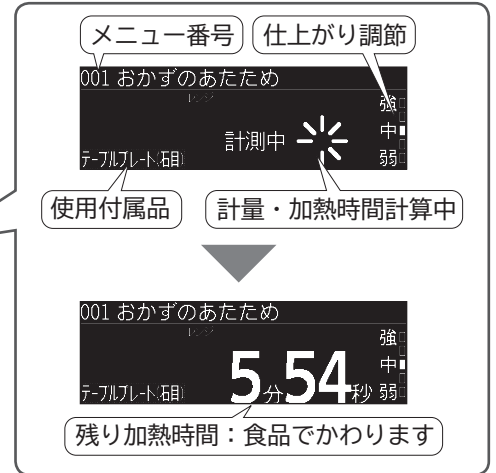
メニュー番号

仕上がり調節

001 おかずのあたため

レンジ

強

中

弱

計測中

テーブルプレート(石目)

使用付属品

計量・加熱時間計算中

001 おかずのあたため

レンジ

強

中

弱

テーブルプレート(石目)

5分54秒

残り加熱時間：食品でかわります